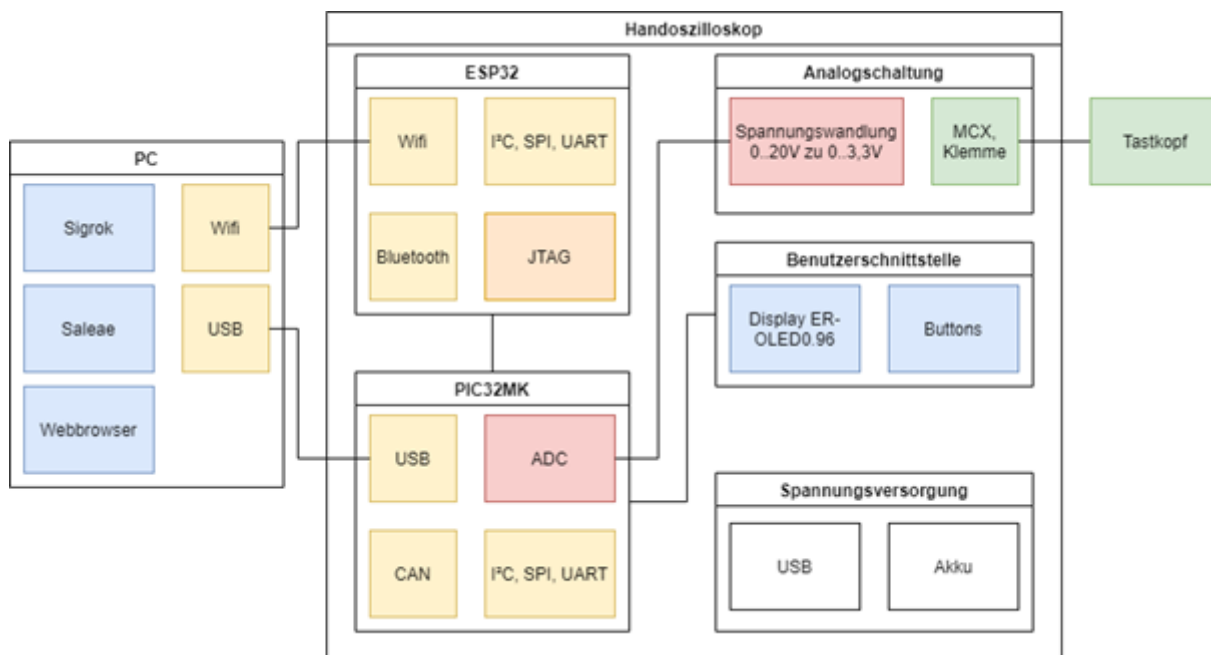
Handoszilloskop

PC

Sigrok

Saleae

Webbrowser

Wifi

USB

ESP32

Wifi

I²C, SPI, UART

Bluetooth

JTAG

PIC32MK

USB

ADC

CAN

I²C, SPI, UART

Analogschaltung

Spannungswandlung 0..20V zu 0..3,3V

MCX, Klemme

Tastkopf

Benutzerschnittstelle

Display ER-OLED0.96

Buttons

Spannungsversorgung

USB

Akku